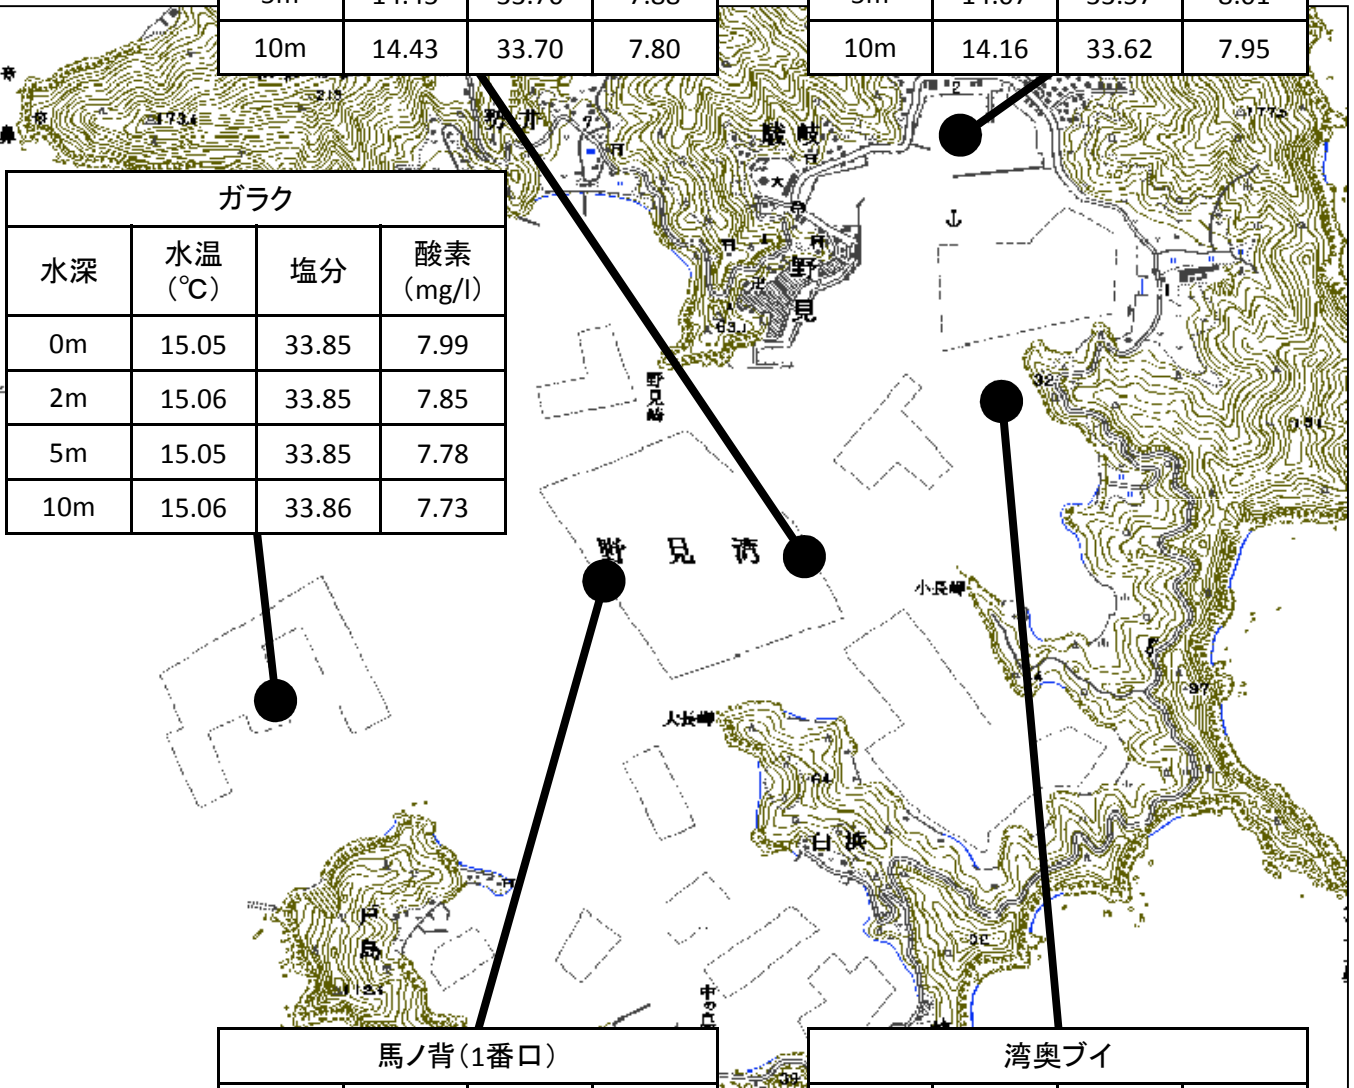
| 10m | 14.43 | 33.70 | 7.80 |
|---|---|---|---|

| 10m | 14.16 | 33.62 | 7.95 |
|---|---|---|---|

ガラク

| 水深 | 水温（℃） | 塩分 | 酸素（mg/l） |
|---|---|---|---|
| 0m | 15.05 | 33.85 | 7.99 |
| 2m | 15.06 | 33.85 | 7.85 |
| 5m | 15.05 | 33.85 | 7.78 |
| 10m | 15.06 | 33.86 | 7.73 |

野井

鼓岐

野見

野見崎

野見湾

小長崎

大長崎

白浜

戸島

中の島

馬ノ背（1番口）

湾奥ブイ